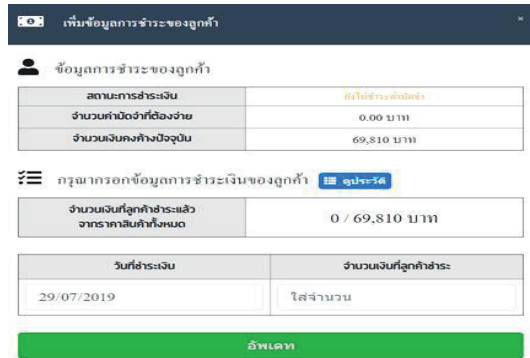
เพิ่มข้อมูลการชำระของลูกค้า

×

ข้อมูลการชำระของลูกค้า

| สถานะการชำระเงิน | ยังไม่ชำระค่ามัดจำ |
|---|---|
| จำนวนค่ามัดจำที่ต้องจ่าย | 0.00 บาท |
| จำนวนเงินคงค้างปัจจุบัน | 69,810 บาท |

กรุณากรอกข้อมูลการชำระเงินของลูกค้า ดูประวัติ

| จำนวนเงินที่ลูกค้าชำระแล้ว จากราคาสินค้าทั้งหมด | 0 / 69,810 บาท |
|---|---|

| วันที่ชำระเงิน | จำนวนเงินที่ลูกค้าชำระ |
|---|---|
| 29/07/2019 | ใส่จำนวน |

อัพเดท